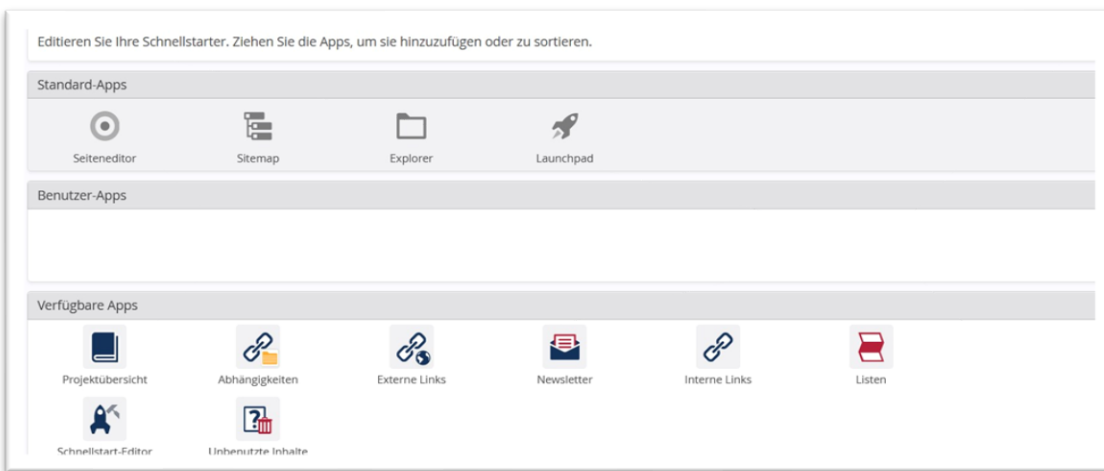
Editieren Sie Ihre Schnellstarter. Ziehen Sie die Apps, um sie hinzuzufügen oder zu sortieren.

Standard-Apps

Seiteneditor

Sitemap

Explorer

Launchpad

Benutzer-Apps

Verfügbare Apps

Projektübersicht

Abhängigkeiten

Externe Links

Newsletter

Interne Links

Listen

Schnellstart-Editor

Unbenutzte Inhalte